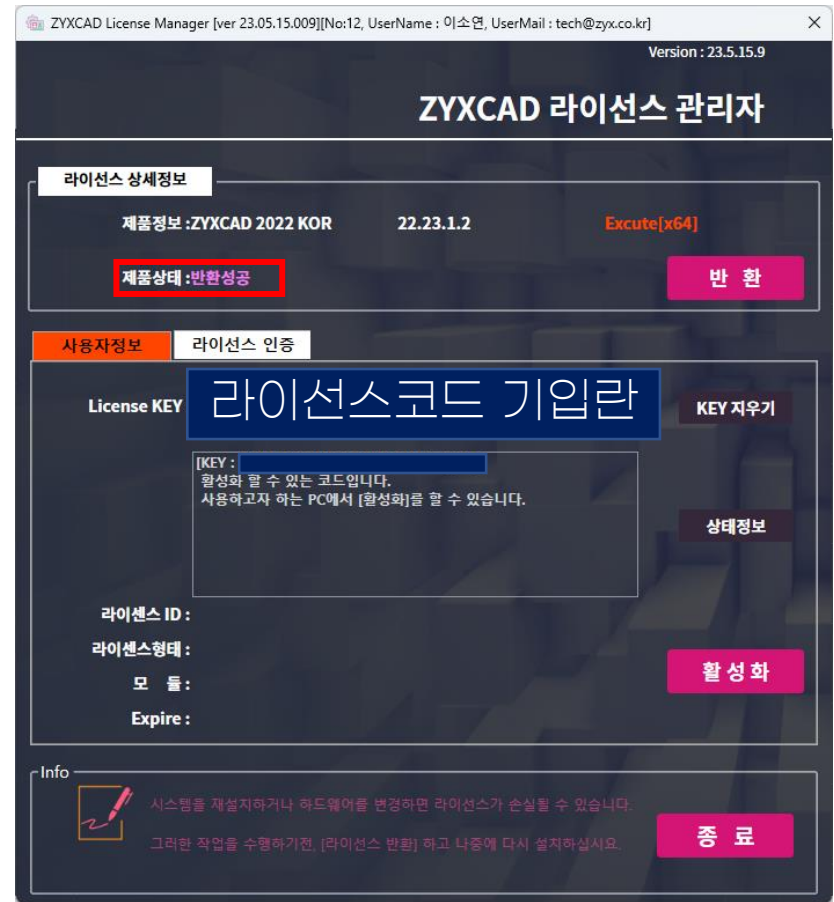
ZYXCAD License Manager [ver 23.05.15.009][No:12, UserName : 이소연, UserMail : tech@zyx.co.kr]
×
Version : 23.5.15.9

ZYXCAD 라이선스 관리자

라이선스 상세정보

제품정보 :ZYXCAD 2022 KOR 22.23.1.2 Excute[x64]

제품상태 :반환성공

반 환

사용자정보
라이선스 인증

License KEY
라이선스코드 기입란
KEY 지우기

[KEY : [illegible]
활성화 할 수 있는 코드입니다.
사용하고자 하는 PC에서 [활성화]를 할 수 있습니다.

상태정보

라이센스 ID :
라이센스형태 :
모 듈 :
Expire :

활 성 화

Info
시스템을 재설치하거나 하드웨어를 변경하면 라이선스가 손실될 수 있습니다.
그러한 작업을 수행하기전, [라이선스 반환] 하고 나중에 다시 설치하십시요.

종 료